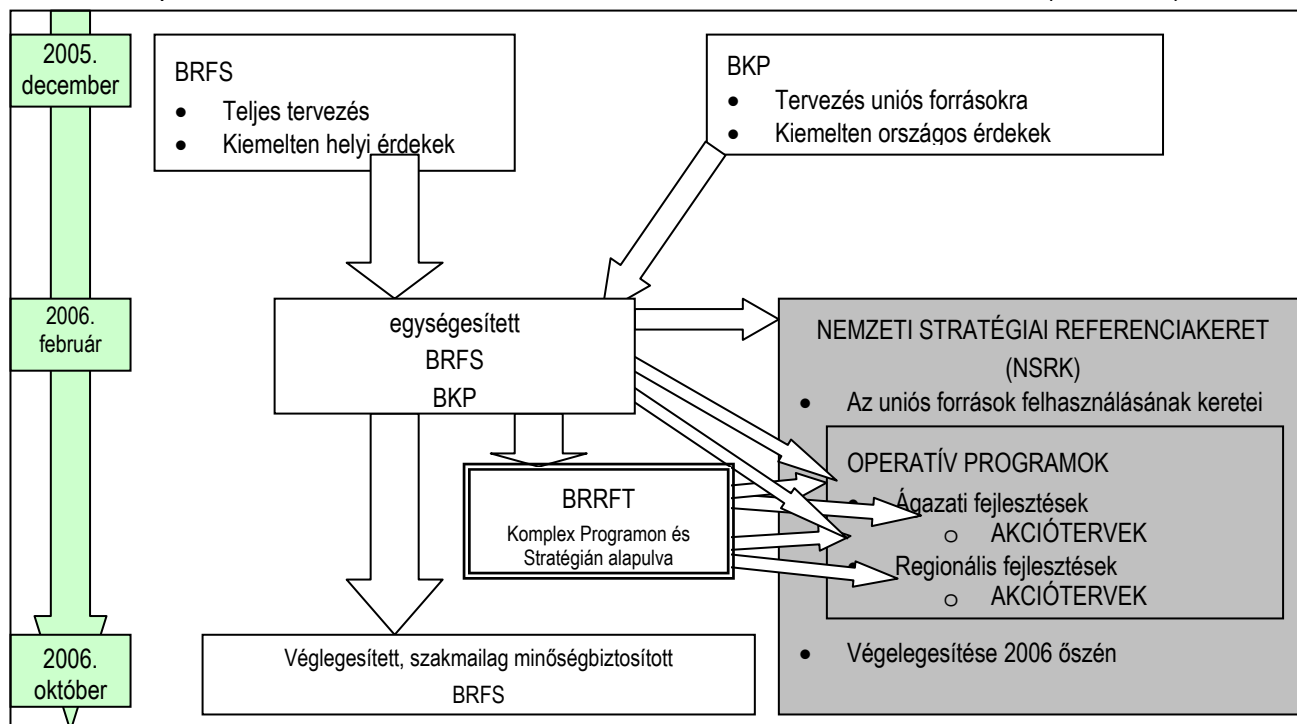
2005. december

BRFS
• Teljes tervezés
• Kiemelten helyi érdekek

BKP
• Tervezés uniós forrásokra
• Kiemelten országos érdekek

2006. február

egységesített
BRFS
BKP

NEMZETI STRATÉGIAI REFERENCIAKERET (NSRK)
• Az uniós források felhasználásának keretei

OPERATÍV PROGRAMOK
• Ágazati fejlesztések
o AKCIÓTERVEK
• Regionális fejlesztések
o AKCIÓTERVEK

BRRFT
Komplex Programon és Stratégián alapulva

2006. október

Véglegesített, szakmailag minőségbiztosított
BRFS

• Végelegesítése 2006 őszén